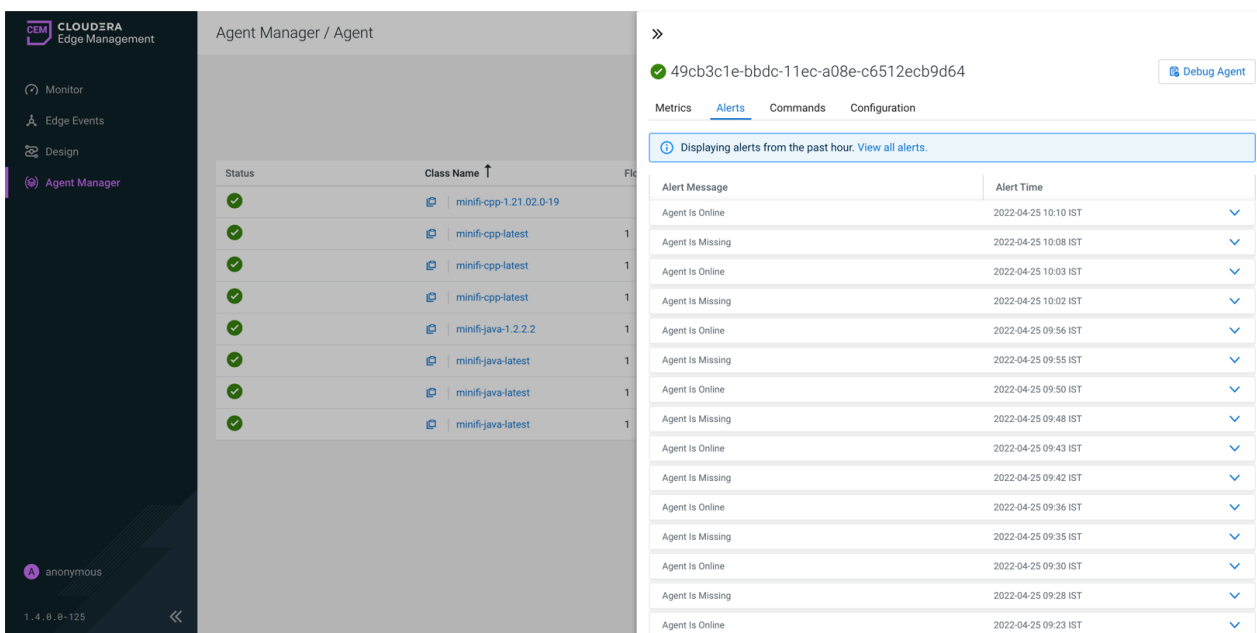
CEM CLOUDERA Edge Management

Monitor
Edge Events
Design
Agent Manager

anonymous

1.4.0.0-125

Agent Manager / Agent

| Status | Class Name | Fl |
|---|---|---|
| | minifi-cpp-1.21.02.0-19 | |
| | minifi-cpp-latest | 1 |
| | minifi-cpp-latest | 1 |
| | minifi-cpp-latest | 1 |
| | minifi-java-1.2.2.2 | 1 |
| | minifi-java-latest | 1 |
| | minifi-java-latest | 1 |
| | minifi-java-latest | 1 |

»

49cb3c1e-bbdc-11ec-a08e-c6512ecb9d64

Debug Agent

Metrics Alerts Commands Configuration

Displaying alerts from the past hour. View all alerts.

| Alert Message | Alert Time |
|---|---|
| Agent Is Online | 2022-04-25 10:10 IST |
| Agent Is Missing | 2022-04-25 10:08 IST |
| Agent Is Online | 2022-04-25 10:03 IST |
| Agent Is Missing | 2022-04-25 10:02 IST |
| Agent Is Online | 2022-04-25 09:56 IST |
| Agent Is Missing | 2022-04-25 09:55 IST |
| Agent Is Online | 2022-04-25 09:50 IST |
| Agent Is Missing | 2022-04-25 09:48 IST |
| Agent Is Online | 2022-04-25 09:43 IST |
| Agent Is Missing | 2022-04-25 09:42 IST |
| Agent Is Online | 2022-04-25 09:36 IST |
| Agent Is Missing | 2022-04-25 09:35 IST |
| Agent Is Online | 2022-04-25 09:30 IST |
| Agent Is Missing | 2022-04-25 09:28 IST |
| Agent Is Online | 2022-04-25 09:23 IST |